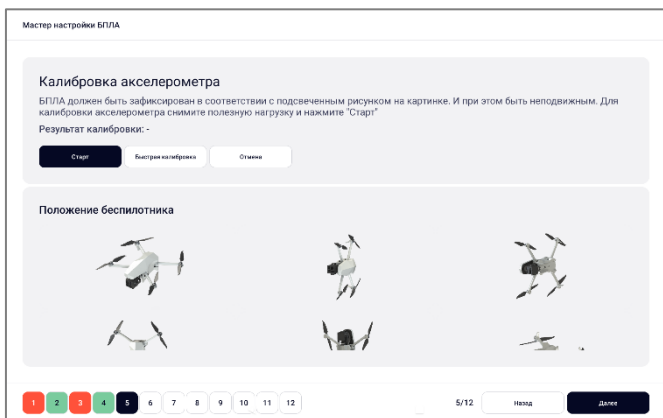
Мастер настройки БПЛА

Калибровка акселерометра

БПЛА должен быть зафиксирован в соответствии с подсвеченным рисунком на картинке. И при этом быть неподвижным. Для калибровки акселерометра снимите полезную нагрузку и нажмите "Старт"

Результат калибровки: -

Старт
Быстрая калибровка
Отмена

Положение беспилотника

1 2 3 4 5 6 7 8 9 10 11 12

5/12

Назад
Далее